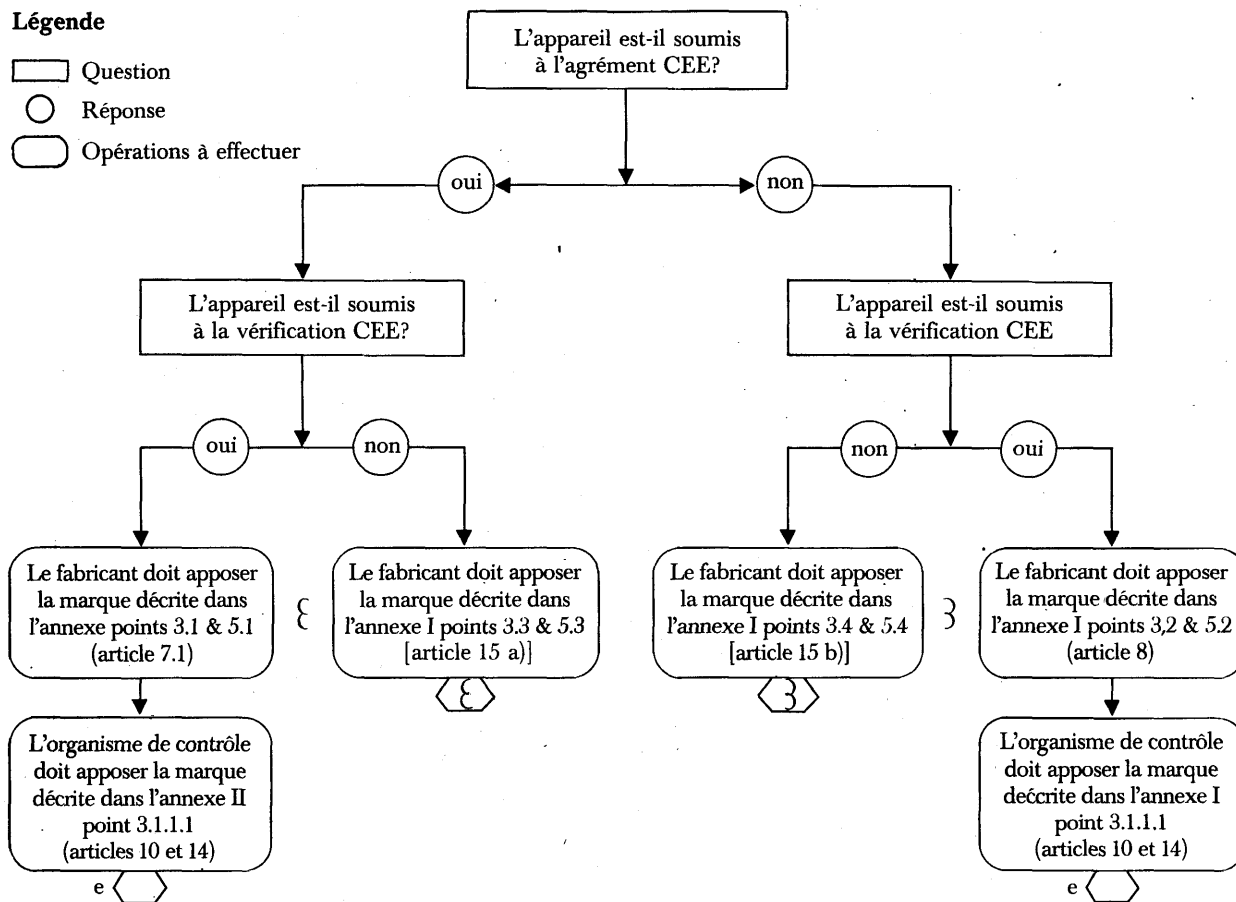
Légende

Question

Réponse

Opérations à effectuer

L'appareil est-il soumis à l'agrément CEE?

oui

non

L'appareil est-il soumis à la vérification CEE?

L'appareil est-il soumis à la vérification CEE

oui

non

non

oui

Le fabricant doit apposer la marque décrite dans l'annexe points 3.1 & 5.1 (article 7.1)

ɛ

Le fabricant doit apposer la marque décrite dans l'annexe I points 3.3 & 5.3 [article 15 a)]

ɛ

Le fabricant doit apposer la marque décrite dans l'annexe I points 3.4 & 5.4 [article 15 b)]

3

3

Le fabricant doit apposer la marque décrite dans l'annexe I points 3,2 & 5.2 (article 8)

L'organisme de contrôle doit apposer la marque décrite dans l'annexe II point 3.1.1.1 (articles 10 et 14)

e

L'organisme de contrôle doit apposer la marque deċcrite dans l'annexe I point 3.1.1.1 (articles 10 et 14)

e